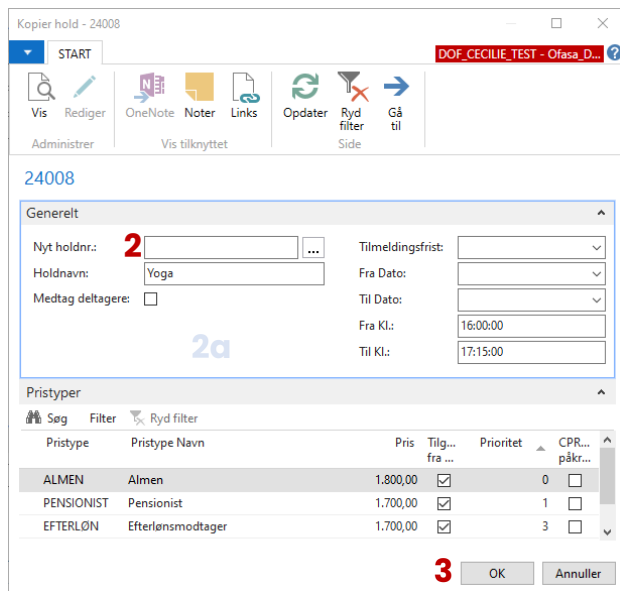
Kopier hold - 24008

START

DOF_CECILIE_TEST - Ofasa_D...

Vis
Rediger
Administrer

OneNote
Noter
Links
Vis tilknyttet

Opdater
Ryd filter
Gå til
Side

24008

Generelt

Nyt holdnr.:
2
...
Holdnavn:
Yoga
Medtag deltagere:

2a

Tilmeldingsfrist:
Fra Dato:
Til Dato:
Fra Kl.:
16:00:00
Til Kl.:
17:15:00

Pristyper

Søg
Filter
Ryd filter

| Pristype | Pristype Navn | Pris | Tilg... fra ... | Prioritet | CPR... påkr... |
|---|---|---|---|---|---|
| ALMEN | Almen | 1.800,00 | ☑ | 0 | ☐ |
| PENSIONIST | Pensionist | 1.700,00 | ☑ | 1 | ☐ |
| EFTERLØN | Efterlønsmodtager | 1.700,00 | ☑ | 3 | ☐ |

3
OK
Annuller